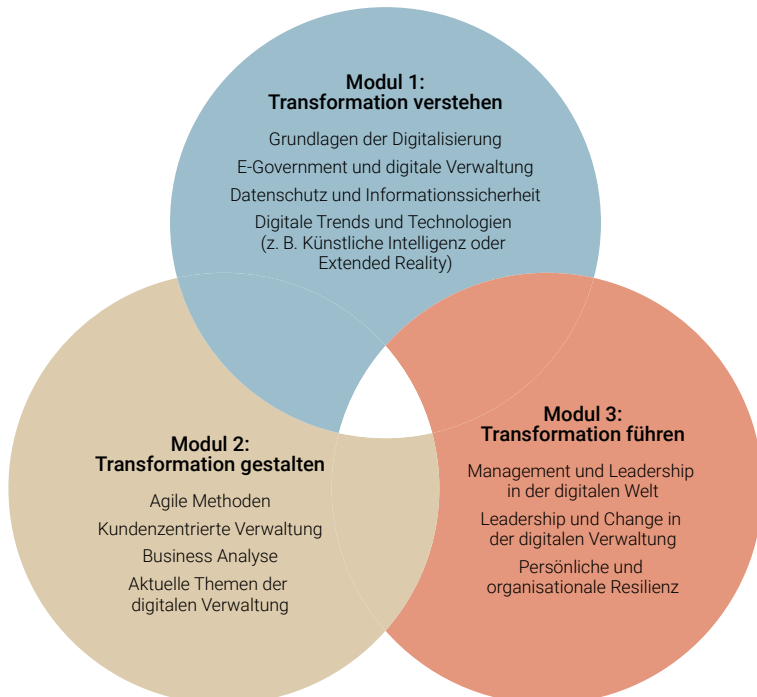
Modul 1:
Transformation verstehen

Grundlagen der Digitalisierung

E-Government und digitale Verwaltung

Datenschutz und Informationssicherheit

Digitale Trends und Technologien (z. B. Künstliche Intelligenz oder Extended Reality)

Modul 2:
Transformation gestalten

Agile Methoden

Kundenzentrierte Verwaltung

Business Analyse

Aktuelle Themen der digitalen Verwaltung

Modul 3:
Transformation führen

Management und Leadership in der digitalen Welt

Leadership und Change in der digitalen Verwaltung

Persönliche und organisationale Resilienz